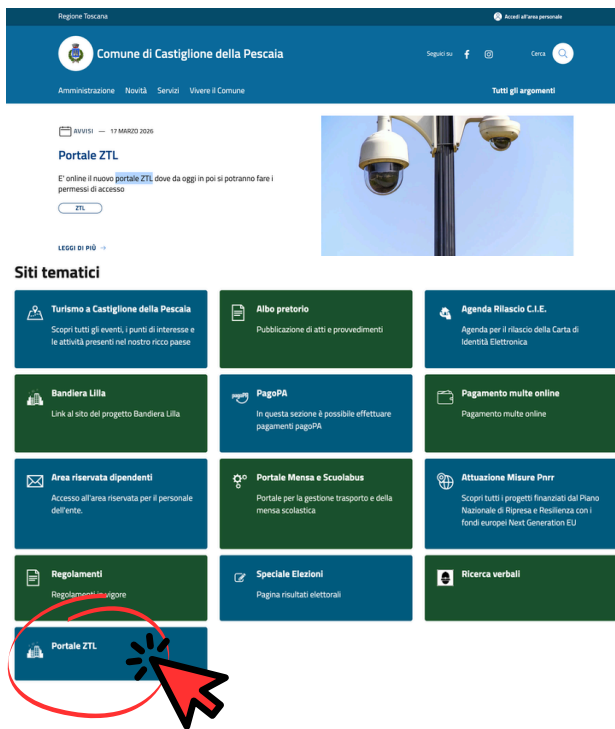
Regione Toscana

Accedi all'area personale

Comune di Castiglione della Pescaia

Seguici su

Cerca

Amministrazione Novità Servizi Vivere il Comune

Tutti gli argomenti

AVVISI — 17 MARZO 2026

Portale ZTL

E' online il nuovo portale ZTL dove da oggi in poi si potranno fare i permessi di accesso

ZTL

LEGGI DI PIÙ →

Siti tematici

Turismo a Castiglione della Pescaia
Scopri tutti gli eventi, i punti di interesse e le attività presenti nel nostro ricco paese

Albo pretorio
Pubblicazione di atti e provvedimenti

Agenda Rilascio C.I.E.
Agenda per il rilascio della Carta di Identità Elettronica

Bandiera Lilla
Link al sito del progetto Bandiera Lilla

PagoPA
In questa sezione è possibile effettuare pagamenti pagoPA

Pagamento multe online
Pagamento multe online

Area riservata dipendenti
Accesso all'area riservata per il personale dell'ente.

Portale Mensa e Scuolabus
Portale per la gestione trasporto e della mensa scolastica

Attuazione Misure Pnrr
Scopri tutti i progetti finanziati dal Piano Nazionale di Ripresa e Resilienza con i fondi europei Next Generation EU

Regolamenti
Regolamenti in vigore

Speciale Elezioni
Pagina risultati elettorali

Ricerca verbali

Portale ZTL